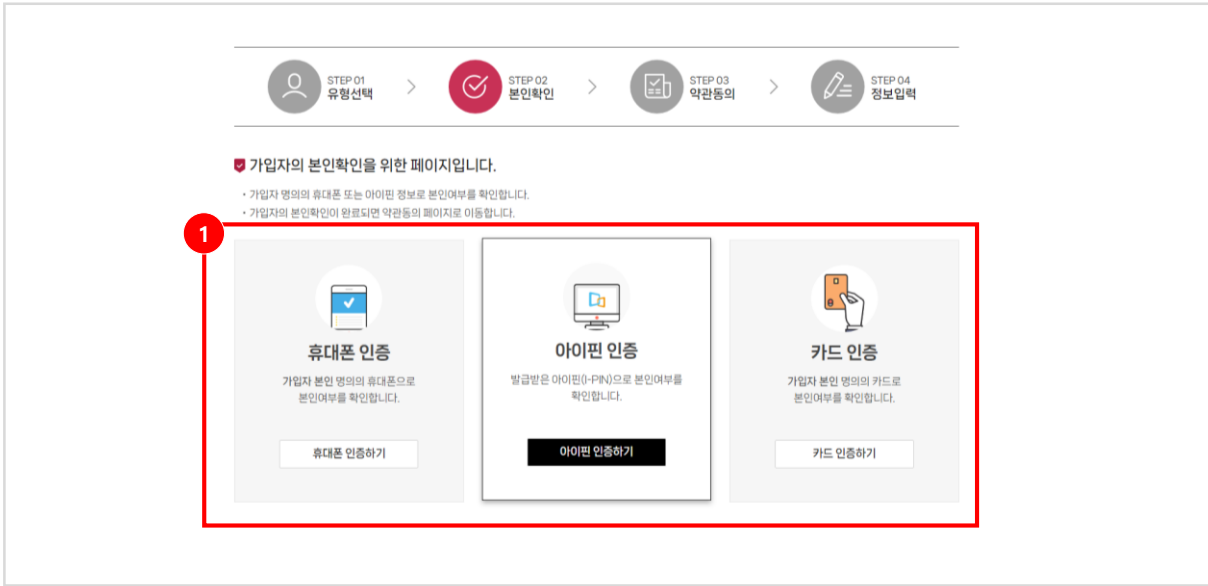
STEP 01
유형선택

STEP 02
본인확인

STEP 03
약관동의

STEP 04
정보입력

가입자의 본인확인을 위한 페이지입니다.

• 가입자 명의의 휴대폰 또는 아이핀 정보로 본인여부를 확인합니다.
• 가입자의 본인확인이 완료되면 약관동의 페이지로 이동합니다.

1

휴대폰 인증

가입자 본인 명의의 휴대폰으로 본인여부를 확인합니다.

휴대폰 인증하기

아이핀 인증

발급받은 아이핀(I-PIN)으로 본인여부를 확인합니다.

아이핀 인증하기

카드 인증

가입자 본인 명의의 카드로 본인여부를 확인합니다.

카드 인증하기